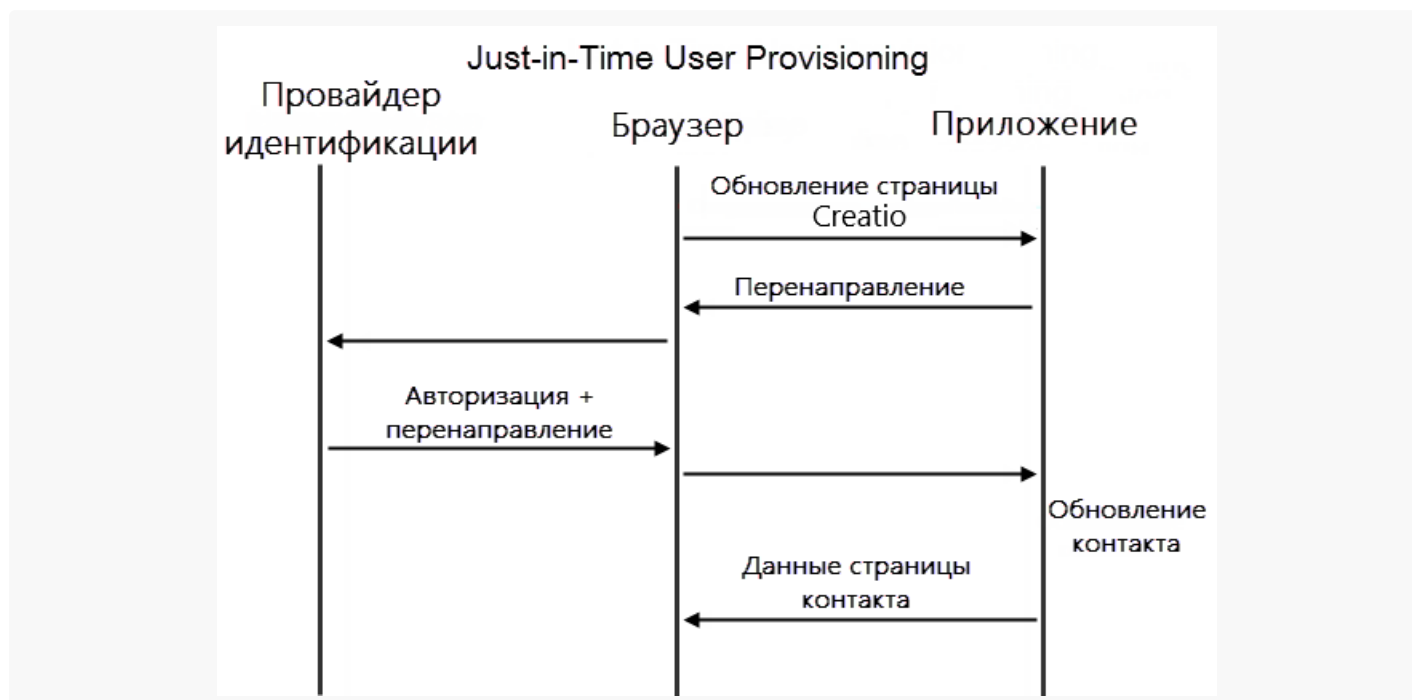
Just-in-Time User Provisioning

Провайдер идентификации

Браузер

Приложение

Обновление страницы Creatio

Перенаправление

Авторизация + перенаправление

Обновление контакта

Данные страницы контакта